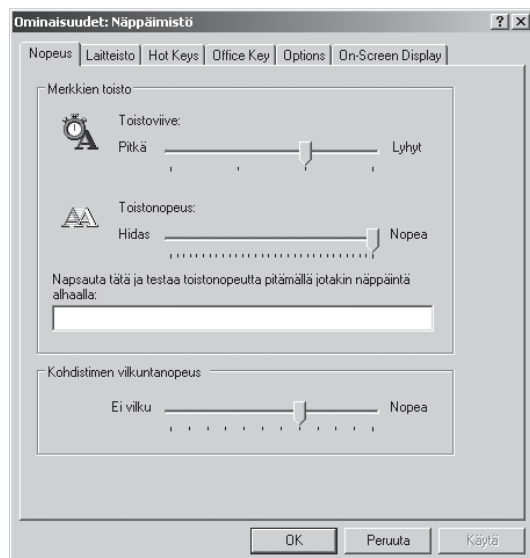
Ominaisuudet: Näppäimistö

?
X

Nopeus | Laitteisto | Hot Keys | Office Key | Options | On-Screen Display

Merkkien toisto

Toistoviive:

Pitkä

Lyhyt

Toistonopeus:

Hidas

Nopea

Napsauta tätä ja testaa toistonopeutta pitämällä jotakin näppäintä alhaalla:

Kohdistimen vilkuntanopeus

Ei vilku

Nopea

OK

Peruuta

Käytä